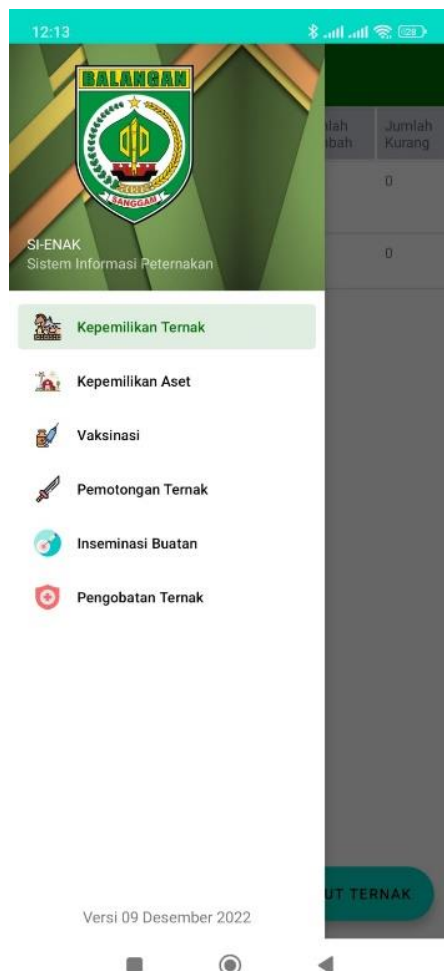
12:13

BALANGAN

SANGGAM

SI-ENAK
Sistem Informasi Peternakan

Kepemilikan Ternak

Kepemilikan Aset

Vaksinasi

Pemotongan Ternak

Inseminasi Buatan

Pengobatan Ternak

Versi 09 Desember 2022

lah
bah

Jumlah
Kurang

0

0

UT TERNAK